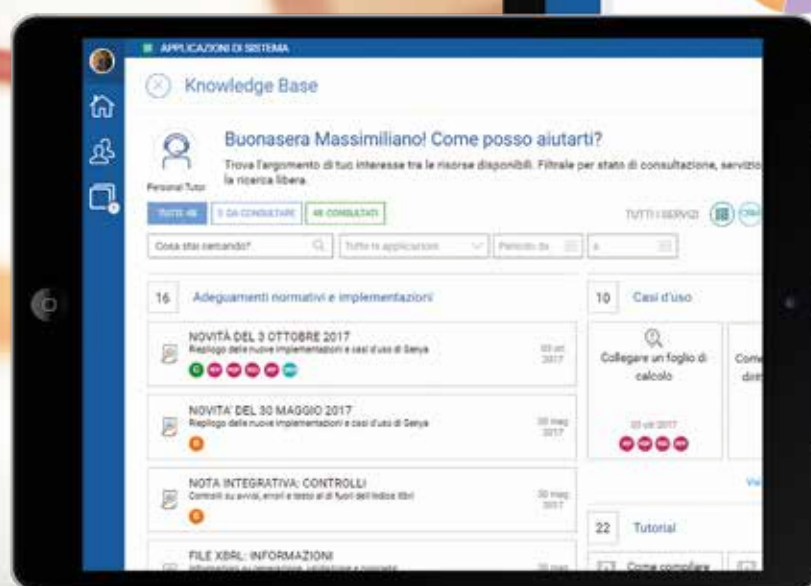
APPLICAZIONI DI SISTEMA

Knowledge Base

Buonasera Massimiliano! Come posso aiutarti?

Trova l'argomento di tuo interesse tra le risorse disponibili. Filtrale per stato di consultazione, servizio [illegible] la ricerca libera.

Personal Tutor

TUTTE 48 | 5 DA CONSULTARE | 48 CONSULTATI

TUTTI I SERVIZI

Cosa stai cercando? | Tutte le applicazioni | Periodo da | a

16 Adeguamenti normativi e implementazioni

NOVITÀ DEL 3 OTTOBRE 2017
Riepilogo delle nuove implementazioni e casi d'uso di Genya
03 ott 2017

NOVITA' DEL 30 MAGGIO 2017
Riepilogo delle nuove implementazioni e casi d'uso di Genya
30 mag 2017

NOTA INTEGRATIVA: CONTROLLI
Controlli su avvisi, errori e testo al di fuori dell'indice Xbrl
30 mag 2017

FILE XBRL: INFORMAZIONI
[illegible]

10 Casi d'uso

Collegare un foglio di calcolo
03 ott 2017

Com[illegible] dir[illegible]

Vi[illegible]

22 Tutorial

Come compilare